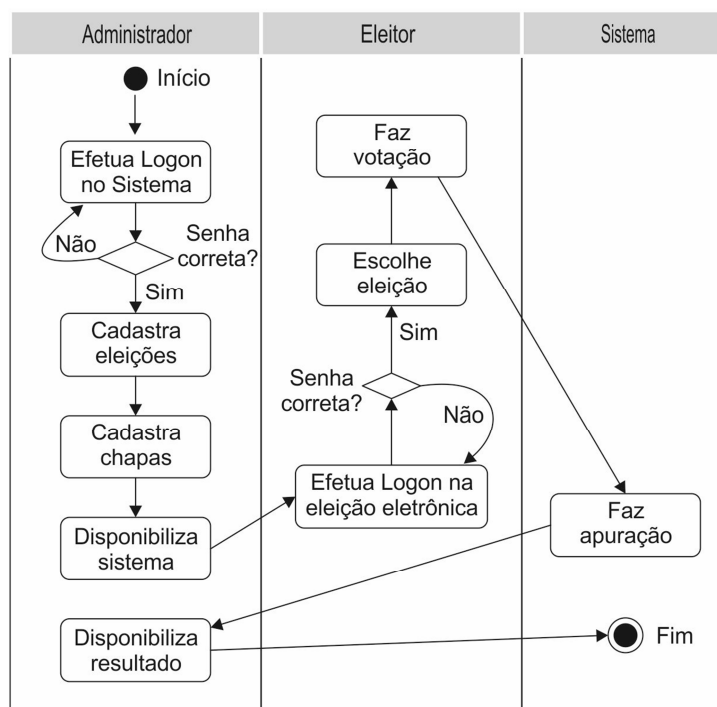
| Administrador | Eleitor | Sistema |
|---|---|---|

Início

Efetua Logon no Sistema

Não

Senha correta?

Sim

Cadastra eleições

Cadastra chapas

Disponibiliza sistema

Faz votação

Escolhe eleição

Sim

Senha correta?

Não

Efetua Logon na eleição eletrônica

Faz apuração

Disponibiliza resultado

Fim